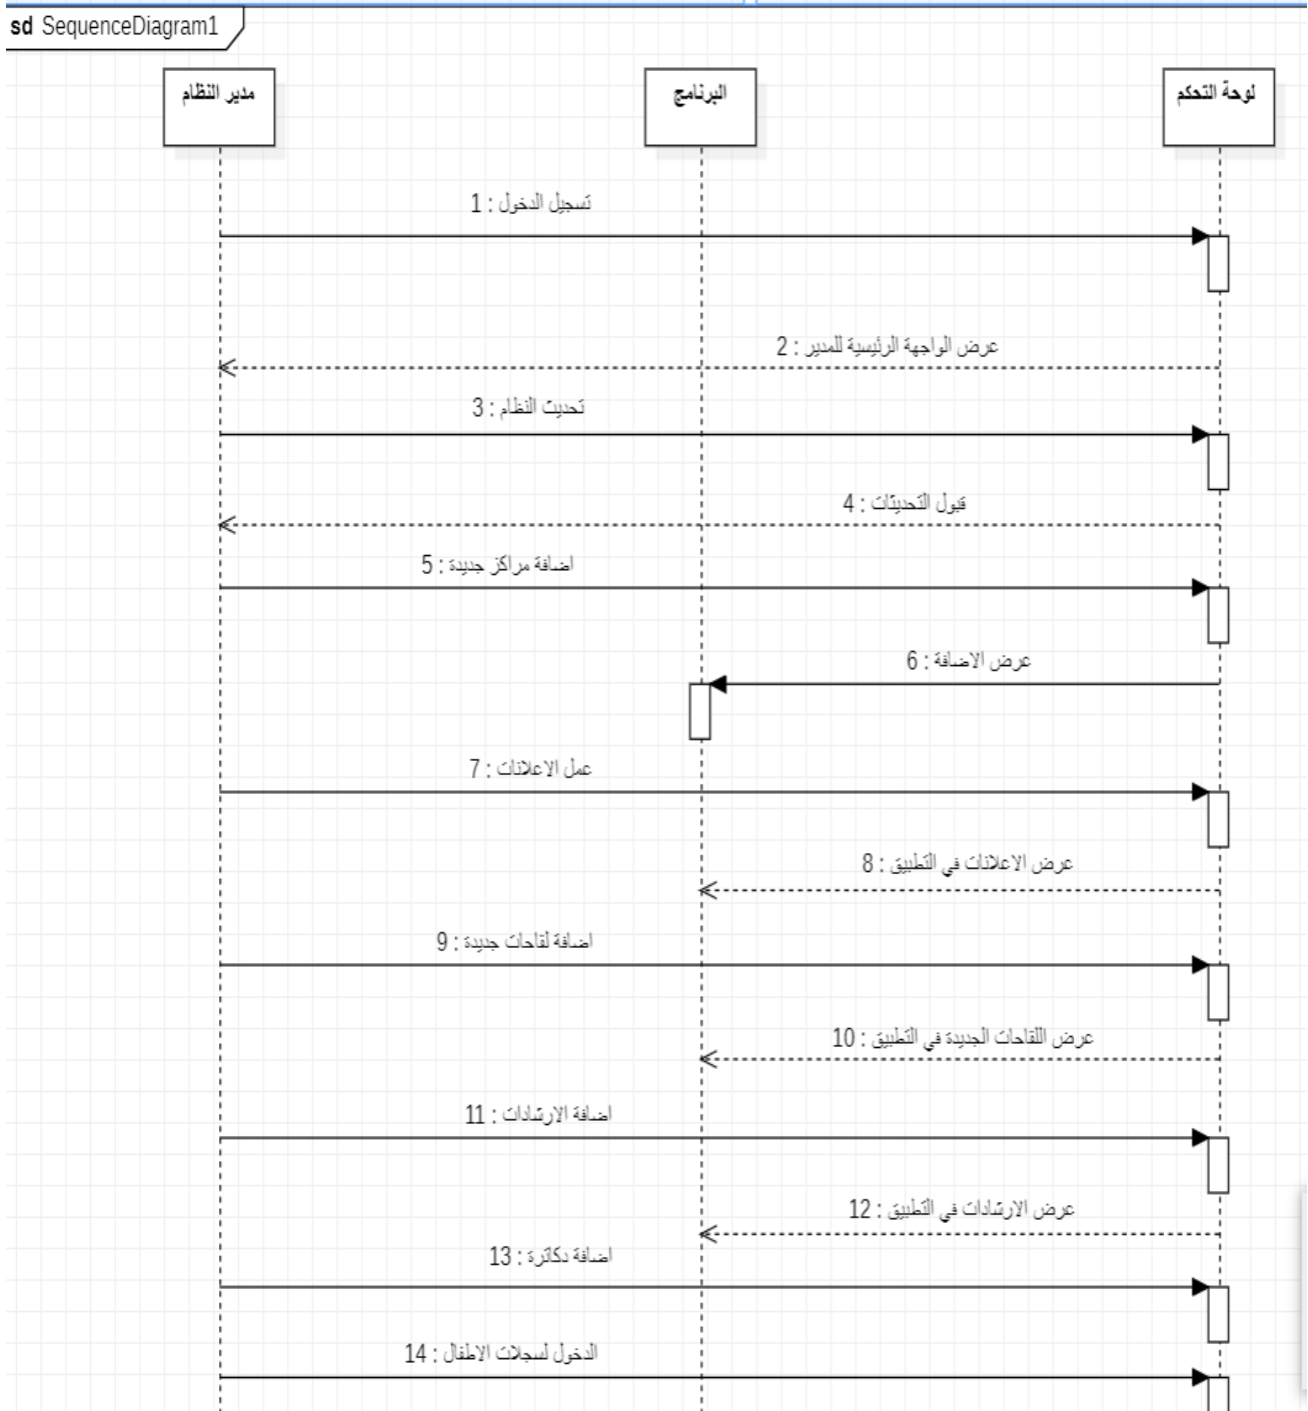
sd SequenceDiagram1

مدير النظام

البرنامج

لوحة التحكم

1 : تسجيل الدخول

2 : عرض الواجهة الرئيسية للمدير

3 : تحديث النظام

4 : قبول التحديثات

5 : اضافة مراكز جديدة

6 : عرض الاضافة

7 : عمل الاعلانات

8 : عرض الاعلانات في التطبيق

9 : اضافة لقاحات جديدة

10 : عرض اللقاحات الجديدة في التطبيق

11 : اضافة الارشادات

12 : عرض الارشادات في التطبيق

13 : اضافة دكاترة

14 : الدخول لسجلات الاطفال